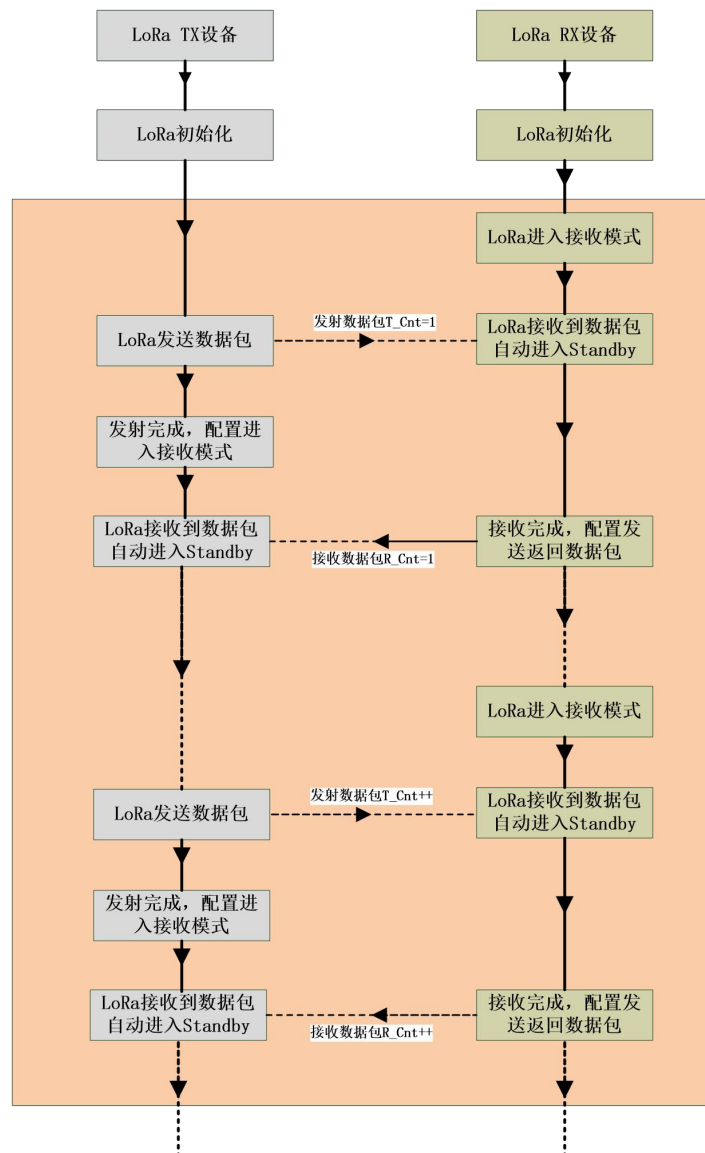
LoRa TX设备

LoRa RX设备

LoRa初始化

LoRa初始化

LoRa进入接收模式

LoRa发送数据包

发射数据包T_Cnt=1

LoRa接收到数据包自动进入Standby

发射完成，配置进入接收模式

LoRa接收到数据包自动进入Standby

接收数据包R_Cnt=1

接收完成，配置发送返回数据包

LoRa进入接收模式

LoRa发送数据包

发射数据包T_Cnt++

LoRa接收到数据包自动进入Standby

发射完成，配置进入接收模式

LoRa接收到数据包自动进入Standby

接收数据包R_Cnt++

接收完成，配置发送返回数据包